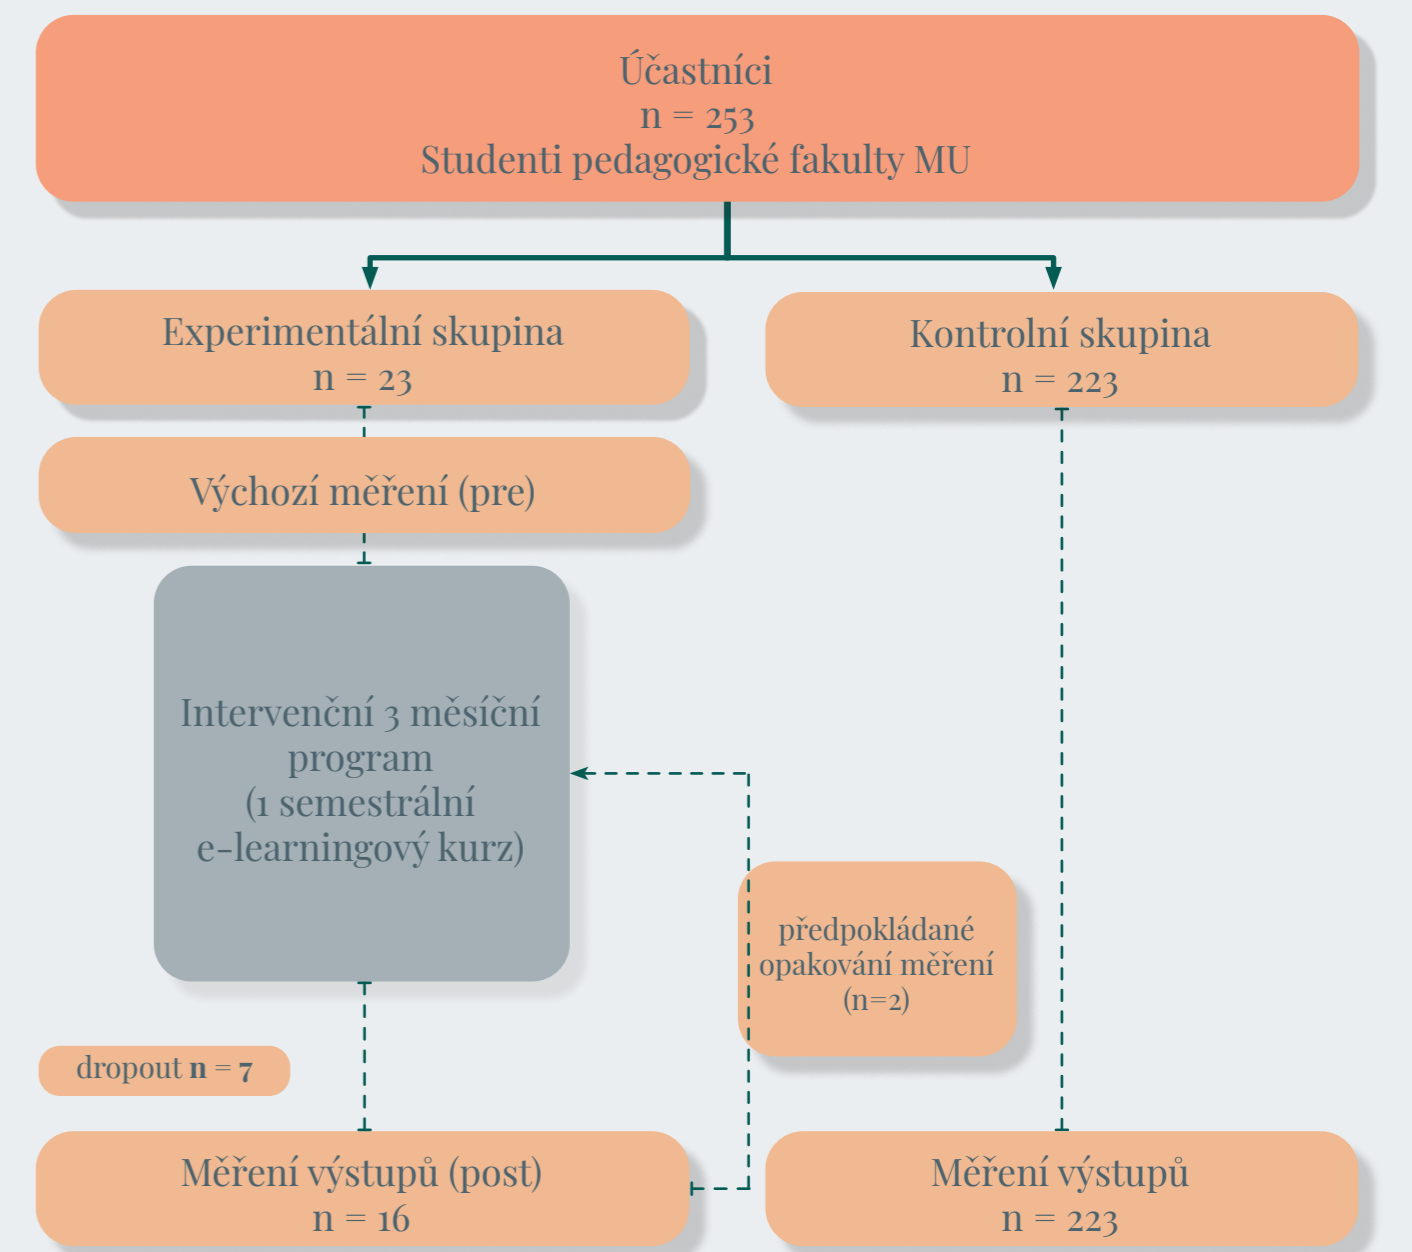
Účastníci
n = 253
Studenti pedagogické fakulty MU

Experimentální skupina
n = 23

Kontrolní skupina
n = 223

Výchozí měření (pre)

Intervenční 3 měsíční program
(1 semestrální e-learningový kurz)

předpokládané opakování měření
(n=2)

dropout **n = 7**

Měření výstupů (post)
n = 16

Měření výstupů
n = 223